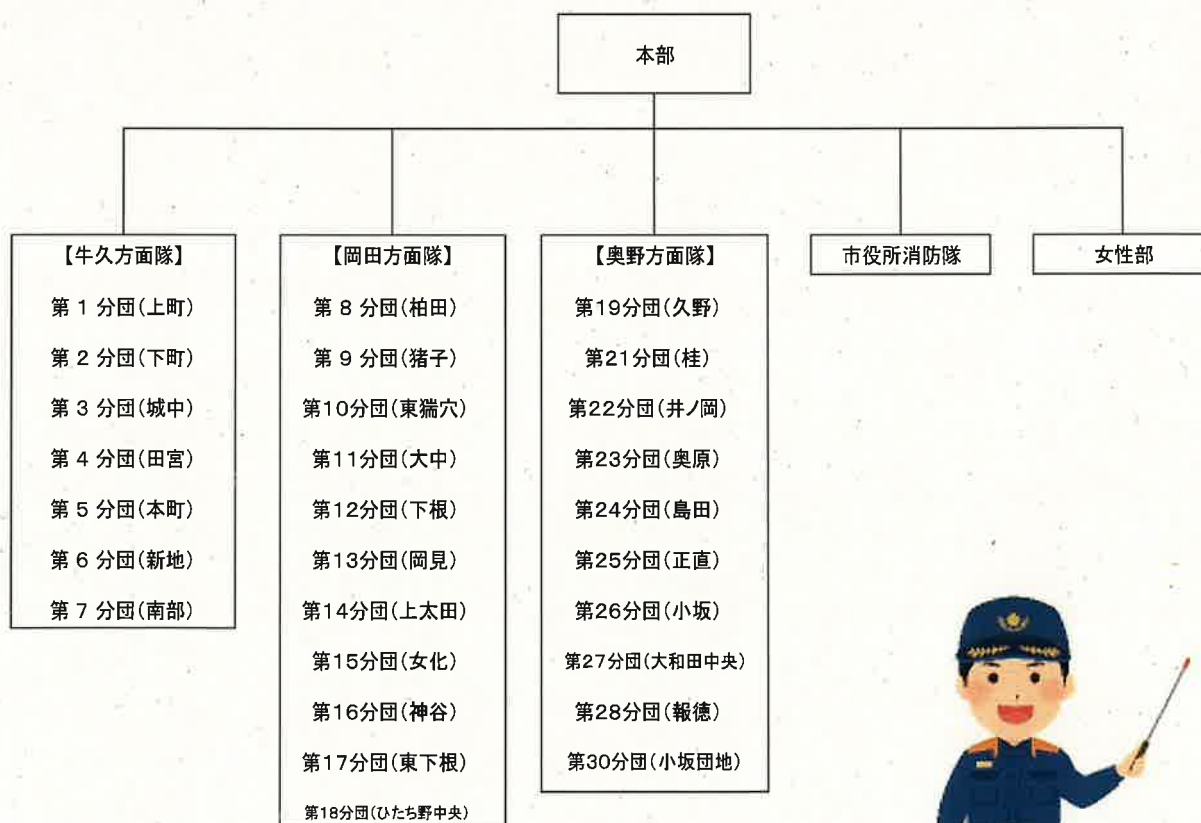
本部

【牛久方面隊】
第１分団(上町)
第２分団(下町)
第３分団(城中)
第４分団(田宮)
第５分団(本町)
第６分団(新地)
第７分団(南部)

【岡田方面隊】
第８分団(柏田)
第９分団(猪子)
第10分団(東猯穴)
第11分団(大中)
第12分団(下根)
第13分団(岡見)
第14分団(上太田)
第15分団(女化)
第16分団(神谷)
第17分団(東下根)
第18分団(ひたち野中央)

【奥野方面隊】
第19分団(久野)
第21分団(桂)
第22分団(井ノ岡)
第23分団(奥原)
第24分団(島田)
第25分団(正直)
第26分団(小坂)
第27分団(大和田中央)
第28分団(報徳)
第30分団(小坂団地)

市役所消防隊

女性部